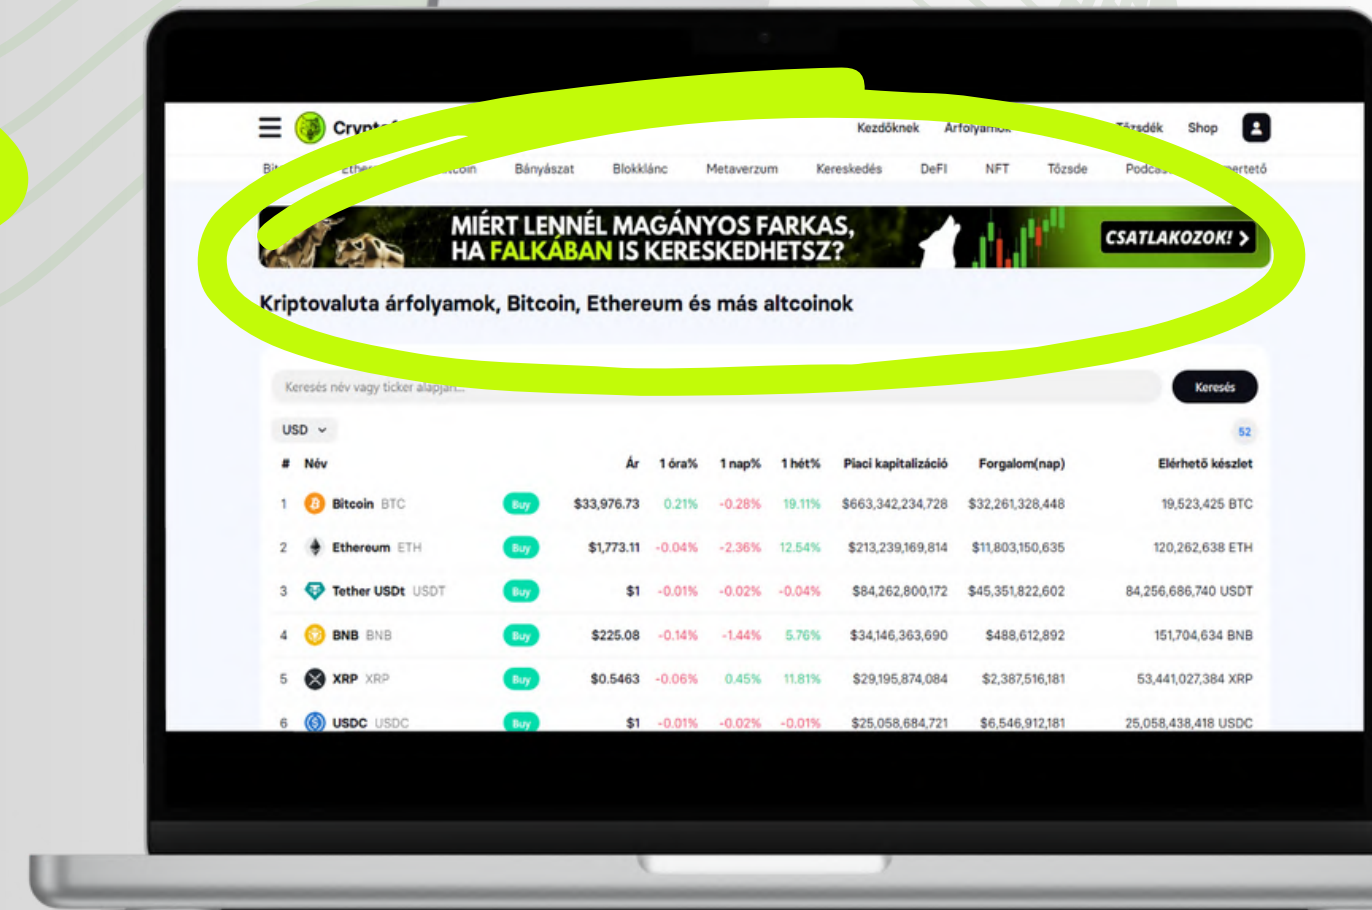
Crypt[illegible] Kezdőknek Árfolyam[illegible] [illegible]zsdék Shop

Bi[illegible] Ethe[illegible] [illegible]coin Bányászat Blokklánc Metaverzum Kereskedés DeFI NFT Tőzsde Podca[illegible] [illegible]ertető

MIÉRT LENNÉL MAGÁNYOS FARKAS, HA FALKÁBAN IS KERESKEDHETSZ?

CSATLAKOZOK! >

Kriptovaluta árfolyamok, Bitcoin, Ethereum és más altcoinok

Keresés név vagy ticker alapján...

Keresés

USD

52

| # | Név | | Ár | 1 óra% | 1 nap% | 1 hét% | Piaci kapitalizáció | Forgalom(nap) | Elérhető készlet |
|---|---|---|---|---|---|---|---|---|---|
| 1 | Bitcoin BTC | Buy | $33,976.73 | 0.21% | -0.28% | 19.11% | $663,342,234,728 | $32,261,328,448 | 19,523,425 BTC |
| 2 | Ethereum ETH | Buy | $1,773.11 | -0.04% | -2.36% | 12.54% | $213,239,169,814 | $11,803,150,635 | 120,262,638 ETH |
| 3 | Tether USDt USDT | Buy | $1 | -0.01% | -0.02% | -0.04% | $84,262,800,172 | $45,351,822,602 | 84,256,686,740 USDT |
| 4 | BNB BNB | Buy | $225.08 | -0.14% | -1.44% | 5.76% | $34,146,363,690 | $488,612,892 | 151,704,634 BNB |
| 5 | XRP XRP | Buy | $0.5463 | -0.06% | 0.45% | 11.81% | $29,195,874,084 | $2,387,516,181 | 53,441,027,384 XRP |
| 6 | USDC USDC | Buy | $1 | -0.01% | -0.02% | -0.01% | $25,058,684,721 | $6,546,912,181 | 25,058,438,418 USDC |